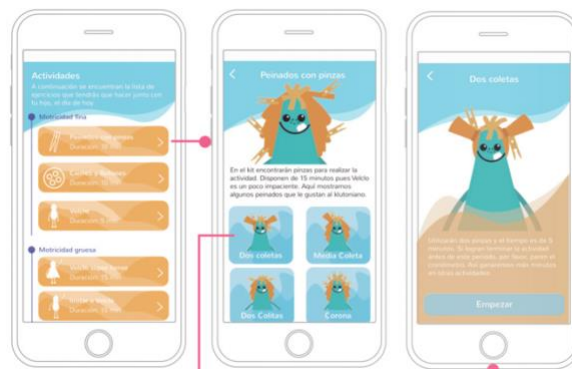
Actividades
A continuación se encuentran la lista de ejercicios que tendrás que hacer junto con tu hijo, el día de hoy

Motricidad fina
Peinados con pinzas
Duración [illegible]
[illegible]
Duración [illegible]
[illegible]
Duración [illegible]

Motricidad gruesa
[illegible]
Duración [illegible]
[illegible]
Duración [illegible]

Peinados con pinzas
En el kit encontrarán pinzas para realizar la actividad. Disponen de 15 minutos pues Velcto es un poco impaciente. Aquí mostramos algunos peinados que le gustan al klutoniano.
Dos coletas
Media Coleta
Dos Colitas
Corona

Dos coletas
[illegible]
Empezar